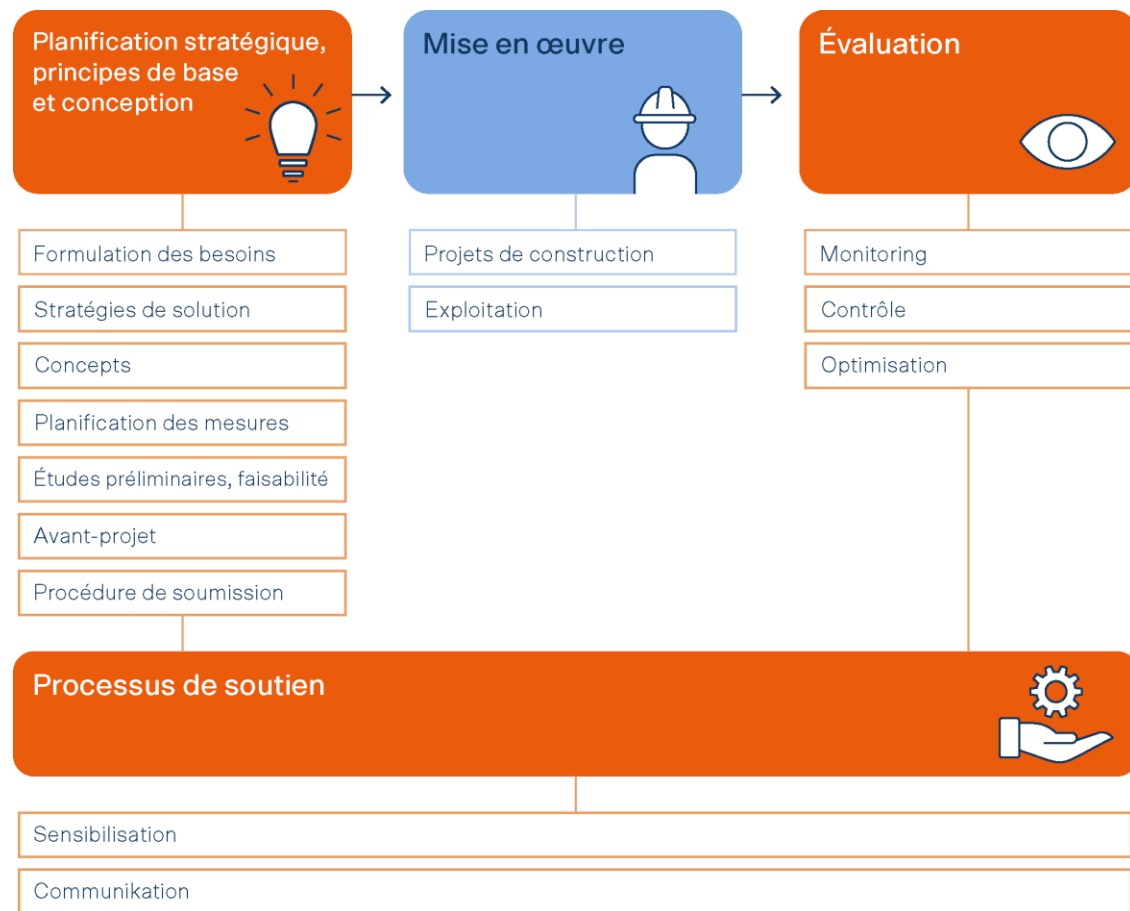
Planification stratégique, principes de base et conception

Mise en œuvre

Évaluation

Formulation des besoins

Stratégies de solution

Concepts

Planification des mesures

Études préliminaires, faisabilité

Avant-projet

Procédure de soumission

Projets de construction

Exploitation

Monitoring

Contrôle

Optimisation

Processus de soutien

Sensibilisation

Communikation